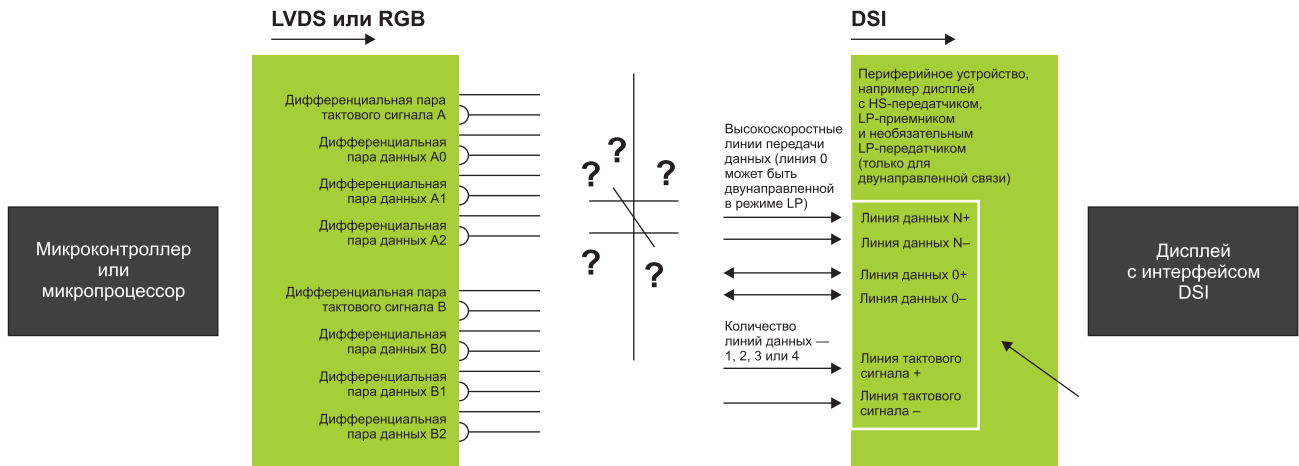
Микроконтроллер или микропроцессор

LVDS или RGB

Дифференциальная пара тактового сигнала A

Дифференциальная пара данных A0

Дифференциальная пара данных A1

Дифференциальная пара данных A2

Дифференциальная пара тактового сигнала B

Дифференциальная пара данных B0

Дифференциальная пара данных B1

Дифференциальная пара данных B2

?

?

?

?

?

DSI

Высокоскоростные линии передачи данных (линия 0 может быть двунаправленной в режиме LP)

Количество линий данных — 1, 2, 3 или 4

Периферийное устройство, например дисплей с HS-передатчиком, LP-приемником и необязательным LP-передатчиком (только для двунаправленной связи)

Линия данных N+

Линия данных N–

Линия данных 0+

Линия данных 0–

Линия тактового сигнала +

Линия тактового сигнала –

Дисплей с интерфейсом DSI